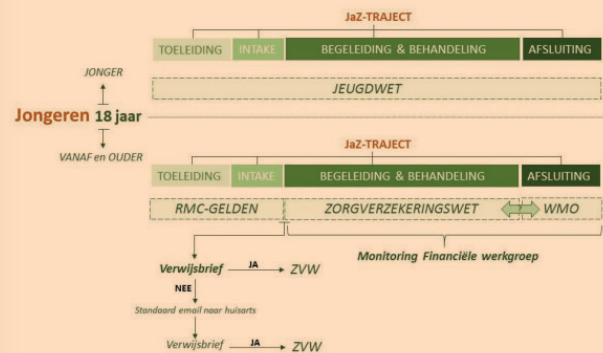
JaZ-TRAJECT

TOELEIDING | INTAKE | BEGELEIDING & BEHANDELING | AFSLUITING

JONGER

JEUGDWET

Jongeren 18 jaar

VANAF en OUDER

JaZ-TRAJECT

TOELEIDING | INTAKE | BEGELEIDING & BEHANDELING | AFSLUITING

RMC-GELDEN

ZORGVERZEKERINGSWET

WMO

Monitoring Financiële werkgroep

Verwijsbrief JA ZVW

NEE

Standaard email naar huisarts

Verwijsbrief JA ZVW